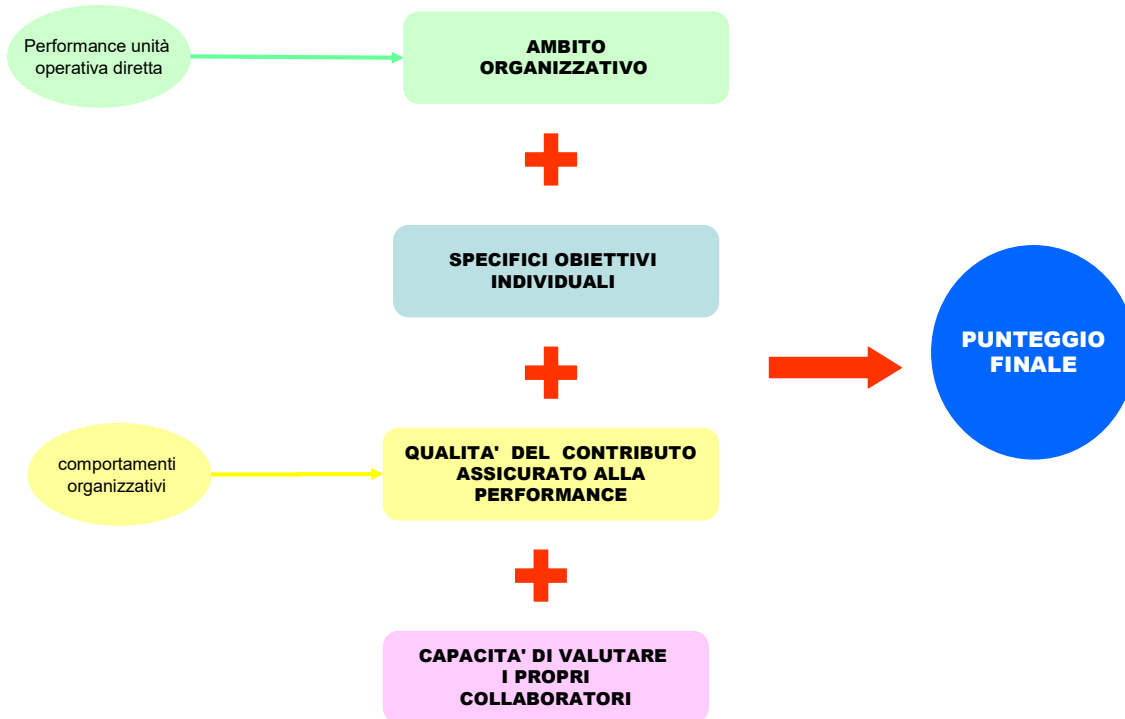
Performance unità operativa diretta

AMBITO ORGANIZZATIVO

SPECIFICI OBIETTIVI INDIVIDUALI

PUNTEGGIO FINALE

comportamenti organizzativi

QUALITA' DEL CONTRIBUTO ASSICURATO ALLA PERFORMANCE

CAPACITA' DI VALUTARE I PROPRI COLLABORATORI